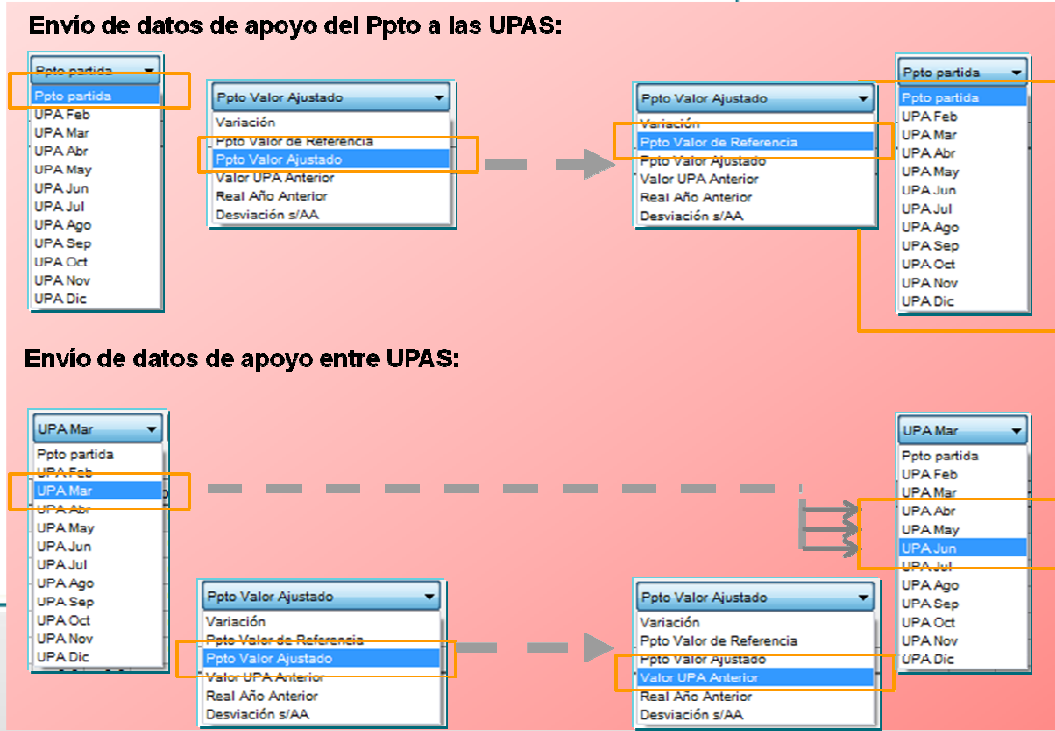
Envío de datos de apoyo del Ppto a las UPAS:

Ppto partida
Ppto partida
UPA Feb
UPA Mar
UPA Abr
UPA May
UPA Jun
UPA Jul
UPA Ago
UPA Sep
UPA Oct
UPA Nov
UPA Dic

Ppto Valor Ajustado
Variación
Ppto Valor de Referencia
Ppto Valor Ajustado
Valor UPA Anterior
Real Año Anterior
Desviación s/AA

Ppto Valor Ajustado
Variación
Ppto Valor de Referencia
Ppto Valor Ajustado
Valor UPA Anterior
Real Año Anterior
Desviación s/AA

Ppto partida
Ppto partida
UPA Feb
UPA Mar
UPA Abr
UPA May
UPA Jun
UPA Jul
UPA Ago
UPA Sep
UPA Oct
UPA Nov
UPA Dic

Envío de datos de apoyo entre UPAS:

UPA Mar
Ppto partida
UPA Feb
UPA Mar
UPA Abr
UPA May
UPA Jun
UPA Jul
UPA Ago
UPA Sep
UPA Oct
UPA Nov
UPA Dic

Ppto Valor Ajustado
Variación
Ppto Valor de Referencia
Ppto Valor Ajustado
Valor UPA Anterior
Real Año Anterior
Desviación s/AA

Ppto Valor Ajustado
Variación
Ppto Valor de Referencia
Ppto Valor Ajustado
Valor UPA Anterior
Real Año Anterior
Desviación s/AA

UPA Mar
Ppto partida
UPA Feb
UPA Mar
UPA Abr
UPA May
UPA Jun
UPA Jul
UPA Ago
UPA Sep
UPA Oct
UPA Nov
UPA Dic